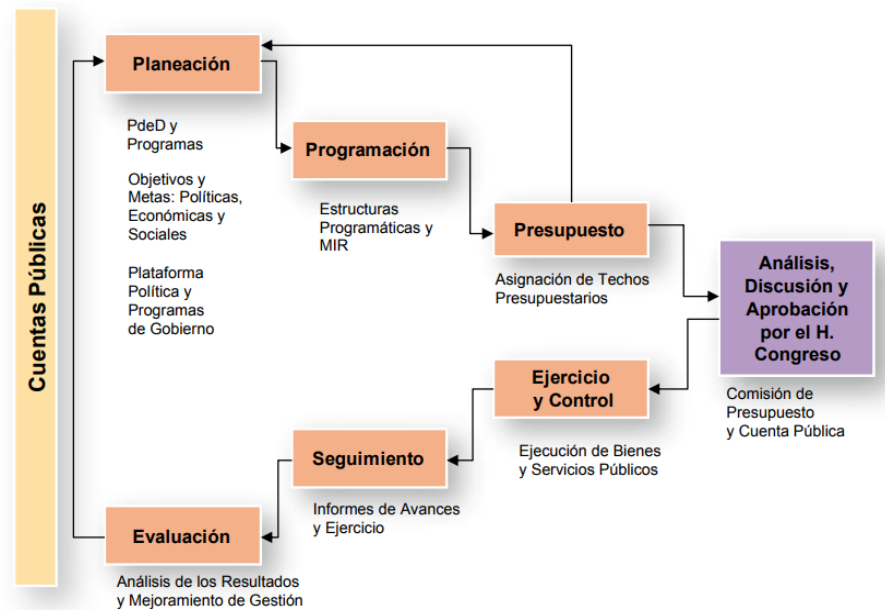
Cuentas Públicas

Planeación

PdeD y Programas

Objetivos y Metas: Políticas, Económicas y Sociales

Plataforma Política y Programas de Gobierno

Programación

Estructuras Programáticas y MIR

Presupuesto

Asignación de Techos Presupuestarios

Análisis, Discusión y Aprobación por el H. Congreso

Comisión de Presupuesto y Cuenta Pública

Ejercicio y Control

Ejecución de Bienes y Servicios Públicos

Seguimiento

Informes de Avances y Ejercicio

Evaluación

Análisis de los Resultados y Mejoramiento de Gestión